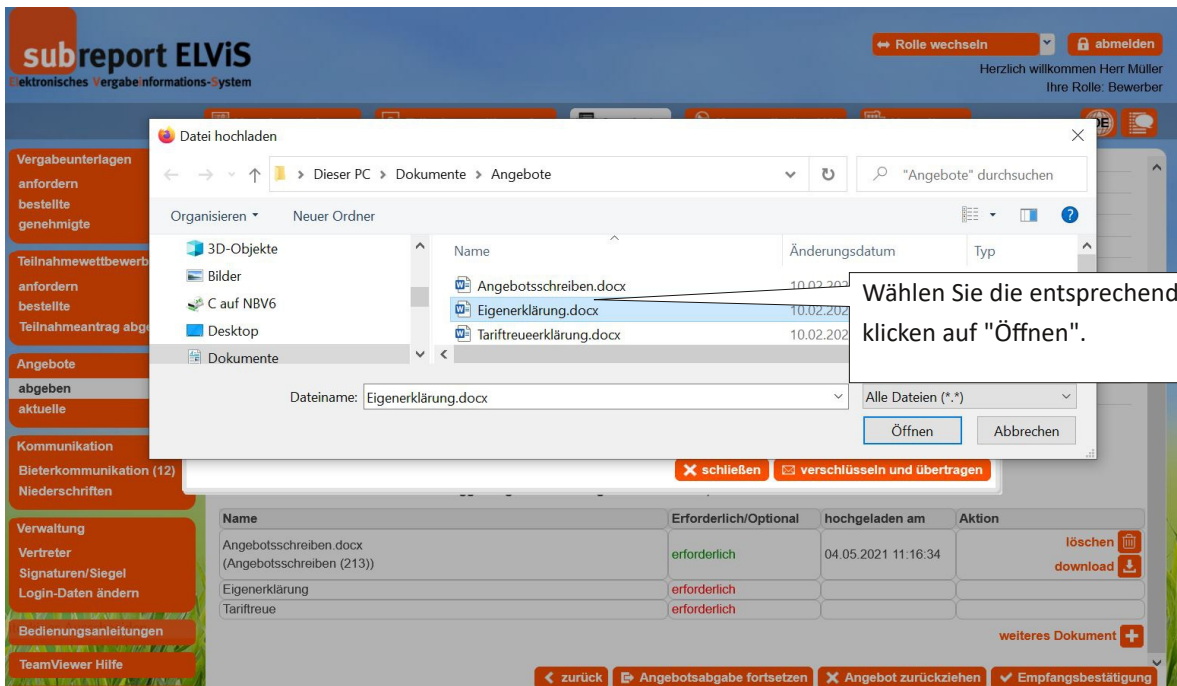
subreport ELViS
Elektronisches Vergabeinformations-System

Rolle wechseln
abmelden
Herzlich willkommen Herr Müller
Ihre Rolle: Bewerber

Vergabeunterlagen
anfordern
bestellte
genehmigte

Teilnahmewettbewerb
anfordern
bestellte
Teilnahmeantrag abg

Angebote
abgeben
aktuelle

Kommunikation
Bieterkommunikation (12)
Niederschriften

Verwaltung
Vertreter
Signaturen/Siegel
Login-Daten ändern

Bedienungsanleitungen

TeamViewer Hilfe

Datei hochladen

Dieser PC > Dokumente > Angebote
"Angebote" durchsuchen

Organisieren
Neuer Ordner

3D-Objekte
Bilder
C auf NBV6
Desktop
Dokumente

| Name | Änderungsdatum | Typ |
|---|---|---|
| Angebotsschreiben.docx | 10.02.202 | |
| Eigenerklärung.docx | 10.02.202 | |
| Tariftreueerklärung.docx | 10.02.202 | |

Wählen Sie die entsprechend
klicken auf "Öffnen".

Dateiname: Eigenerklärung.docx
Alle Dateien (*.*)
Öffnen
Abbrechen

schließen
verschlüsseln und übertragen

| Name | Erforderlich/Optional | hochgeladen am | Aktion |
|---|---|---|---|
| Angebotsschreiben.docx (Angebotsschreiben (213)) | erforderlich | 04.05.2021 11:16:34 | löschen download |
| Eigenerklärung | erforderlich | | |
| Tariftreue | erforderlich | | |

weiteres Dokument

zurück
Angebotsabgabe fortsetzen
Angebot zurückziehen
Empfangsbestätigung